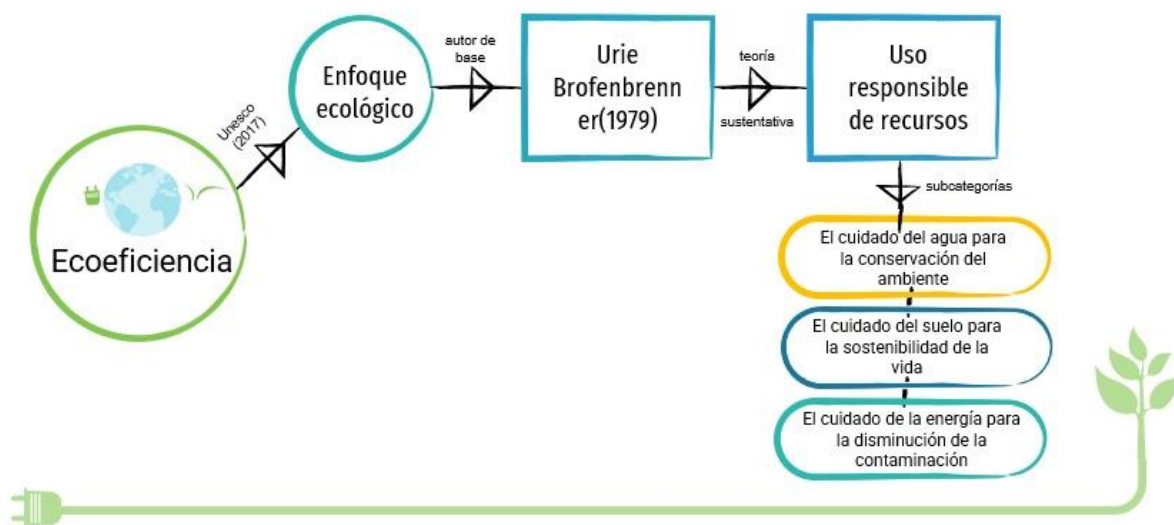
Ecoeficiencia

Unesco (2017)

Enfoque ecológico

autor de base

Urie Brofenbrenn er(1979)

teoría sustentativa

Uso responsible de recursos

subcategorías

El cuidado del agua para la conservación del ambiente

El cuidado del suelo para la sostenibilidad de la vida

El cuidado de la energía para la disminución de la contaminación